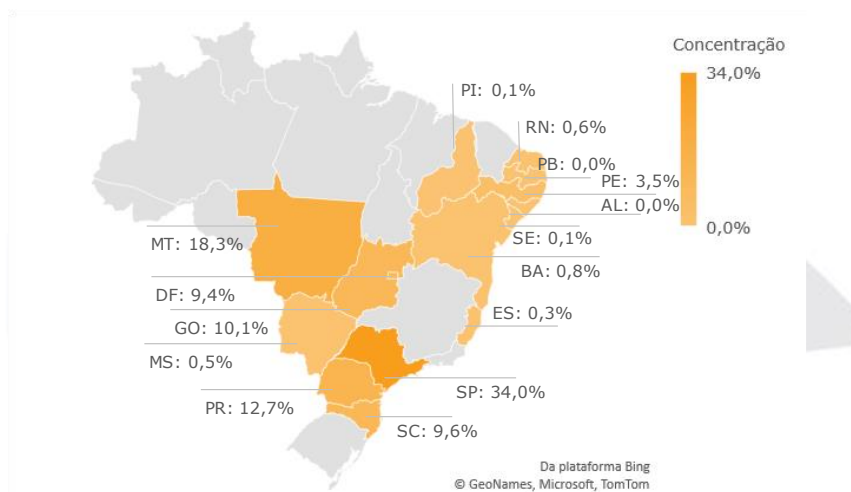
Concentração
34,0%
0,0%

PI: 0,1%
RN: 0,6%
PB: 0,0%
PE: 3,5%
AL: 0,0%
SE: 0,1%
BA: 0,8%
ES: 0,3%
SP: 34,0%
SC: 9,6%
PR: 12,7%
MS: 0,5%
GO: 10,1%
DF: 9,4%
MT: 18,3%

Da plataforma Bing
© GeoNames, Microsoft, TomTom